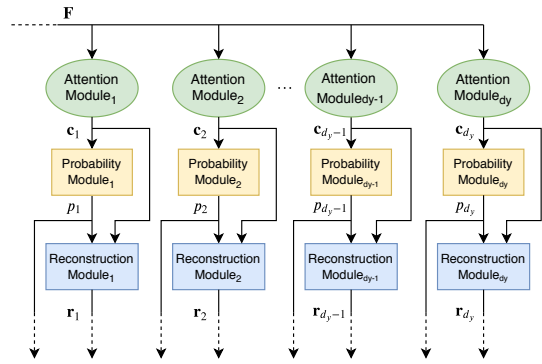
$\mathbf{F}$

Attention Module$_1$

$\mathbf{c}_1$

Probability Module$_1$

$p_1$

Reconstruction Module$_1$

$\mathbf{r}_1$

Attention Module$_2$

$\mathbf{c}_2$

Probability Module$_2$

$p_2$

Reconstruction Module$_2$

$\mathbf{r}_2$

...

Attention Module$_{dy-1}$

$\mathbf{c}_{d_y-1}$

Probability Module$_{dy-1}$

$p_{d_y-1}$

Reconstruction Module$_{dy-1}$

$\mathbf{r}_{d_y-1}$

Attention Module$_{dy}$

$\mathbf{c}_{d_y}$

Probability Module$_{dy}$

$p_{d_y}$

Reconstruction Module$_{dy}$

$\mathbf{r}_{d_y}$